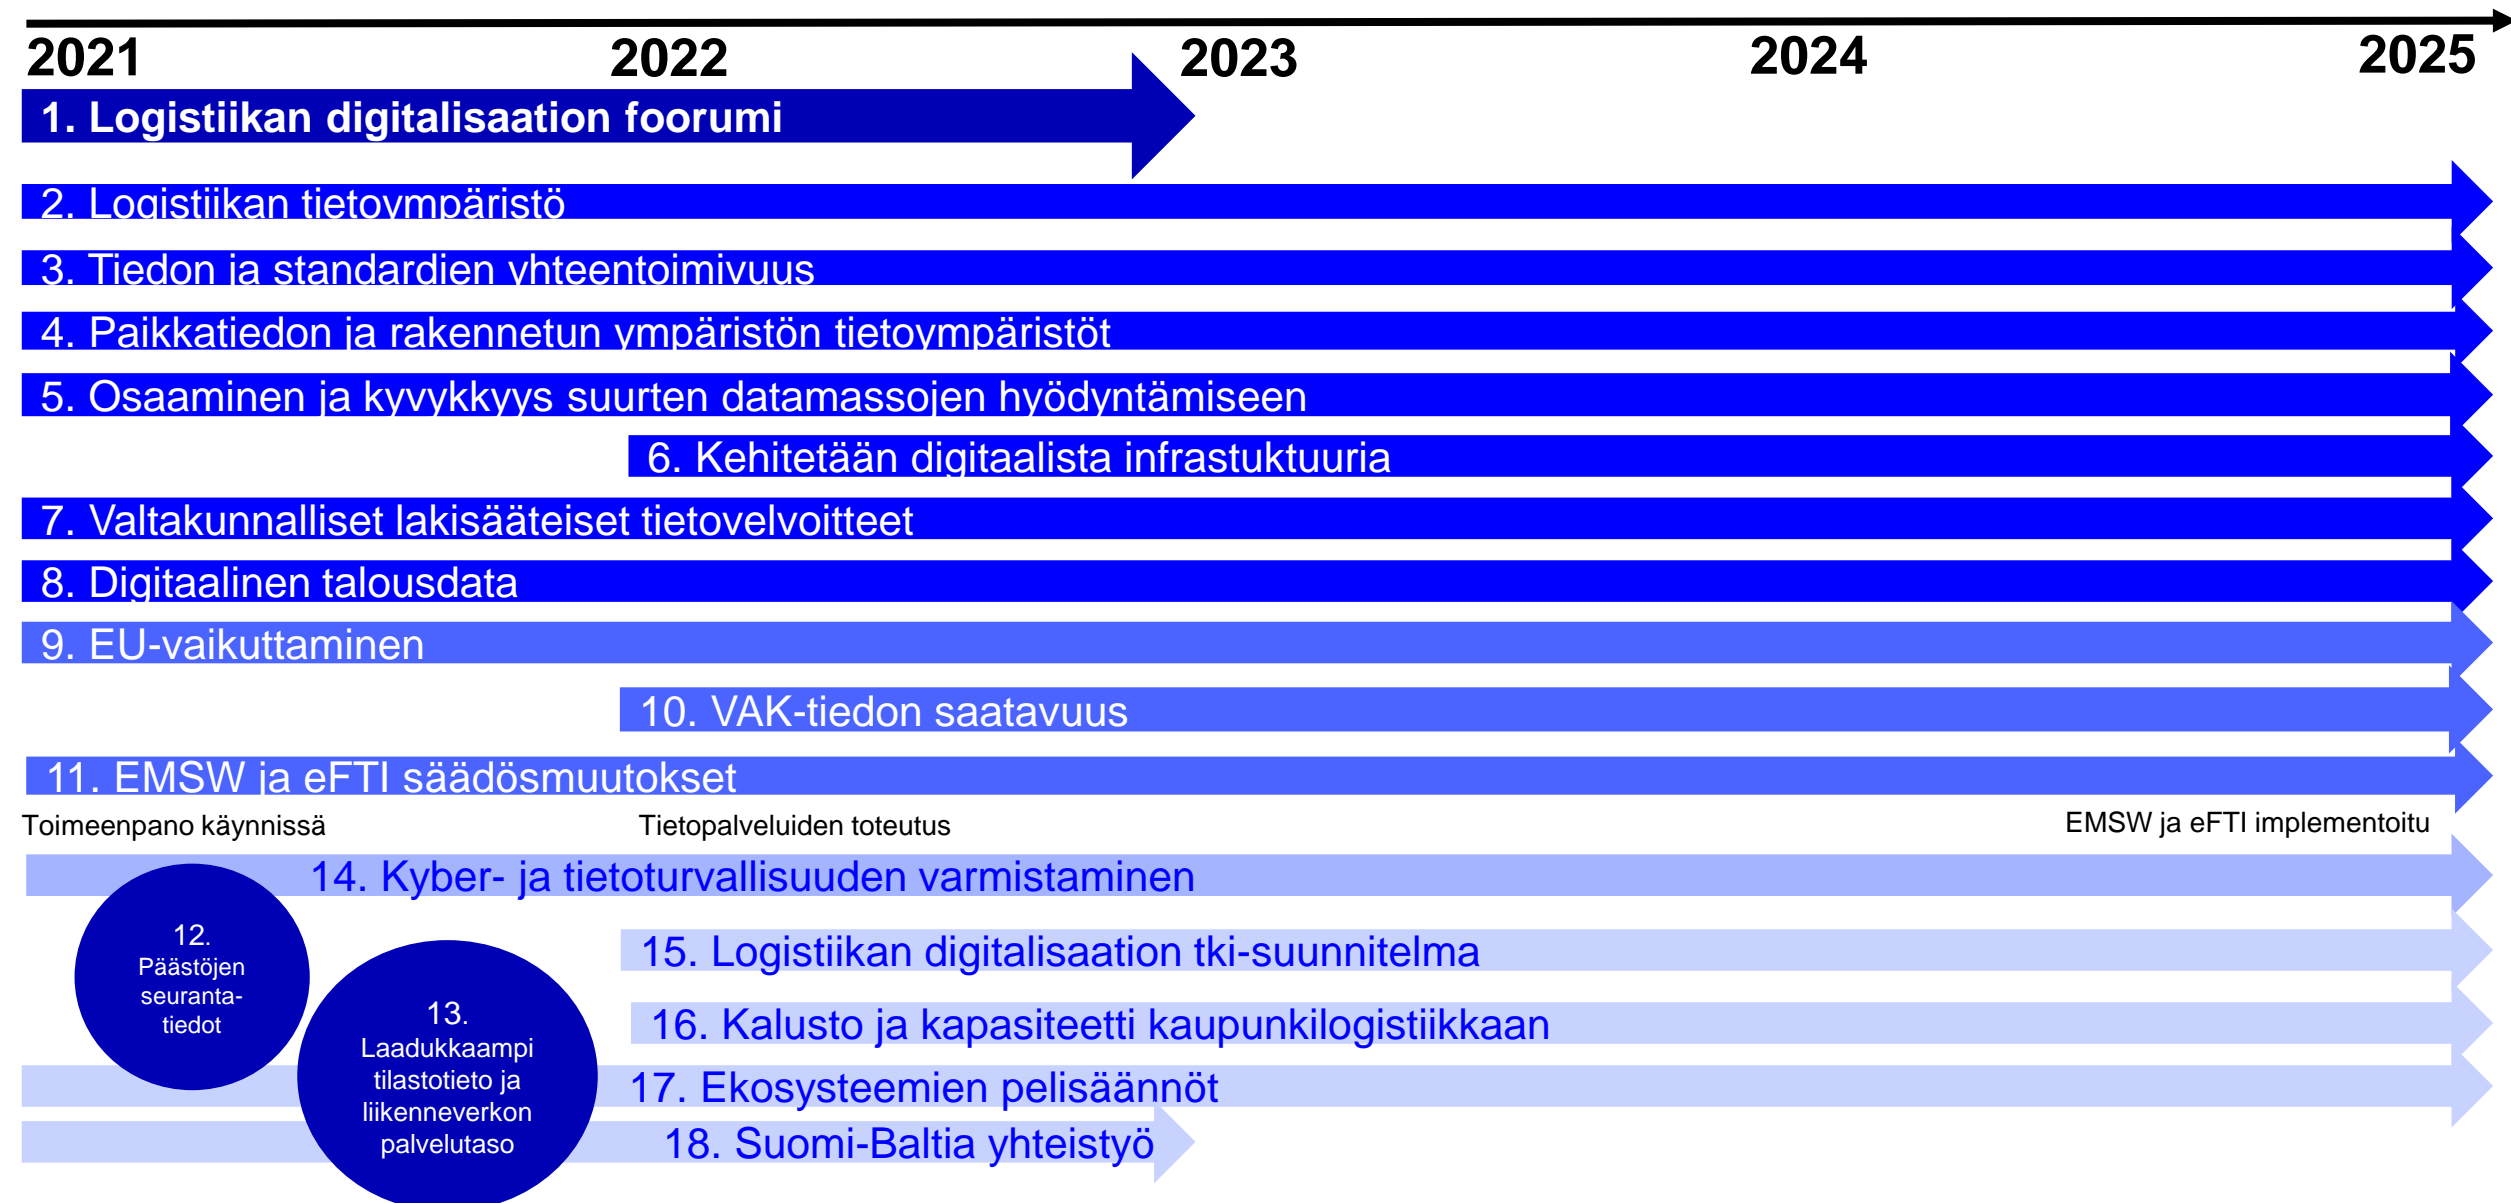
2021 2022 2023 2024 2025

1. Logistiikan digitalisaation foorumi

2. Logistiikan tietoympäristö

3. Tiedon ja standardien yhteentoimivuus

4. Paikkatiedon ja rakennetun ympäristön tietoympäristöt

5. Osaaminen ja kyvykkyys suurten datamassojen hyödyntämiseen

6. Kehitetään digitaalista infrastuktuuria

7. Valtakunnalliset lakisääteiset tietovelvoitteet

8. Digitaalinen talousdata

9. EU-vaikuttaminen

10. VAK-tiedon saatavuus

11. EMSW ja eFTI säädösmuutokset

Toimeenpano käynnissä

Tietopalveluiden toteutus

EMSW ja eFTI implementoitu

14. Kyber- ja tietoturvallisuuden varmistaminen

12. Päästöjen seuranta-tiedot

13. Laadukkaampi tilastotieto ja liikenneverkon palvelutaso

15. Logistiikan digitalisaation tki-suunnitelma

16. Kalusto ja kapasiteetti kaupunkilogistiikkaan

17. Ekosysteemien pelisäännöt

18. Suomi-Baltia yhteistyö